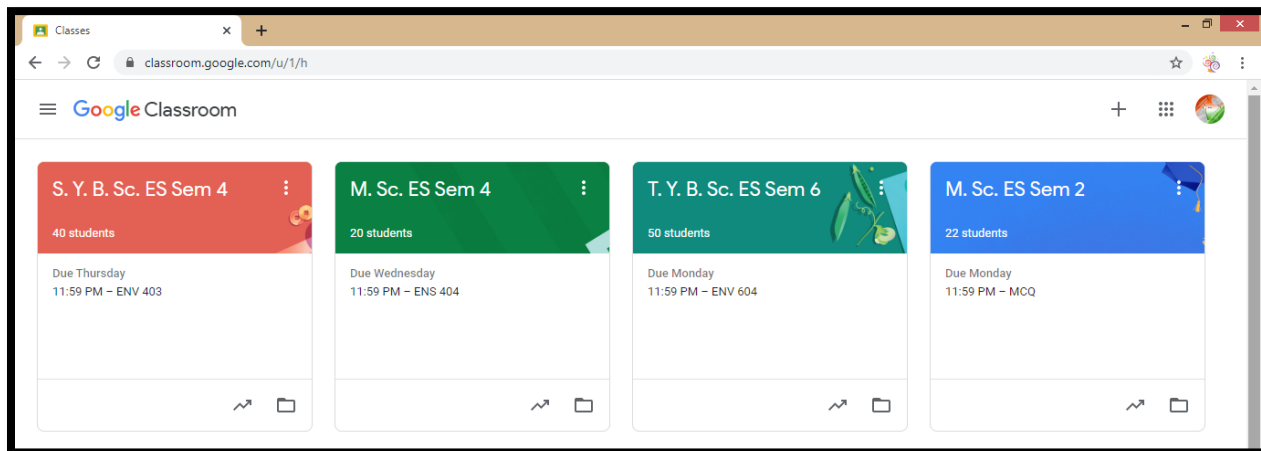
Classes
classroom.google.com/u/1/h
Google Classroom

S. Y. B. Sc. ES Sem 4
40 students
Due Thursday
11:59 PM – ENV 403

M. Sc. ES Sem 4
20 students
Due Wednesday
11:59 PM – ENS 404

T. Y. B. Sc. ES Sem 6
50 students
Due Monday
11:59 PM – ENV 604

M. Sc. ES Sem 2
22 students
Due Monday
11:59 PM – MCQ